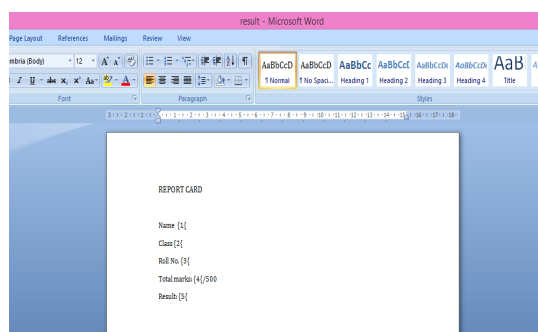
result - Microsoft Word

Page Layout References Mailings Review View

mbria (Body) 12

Font

Paragraph

AaBbCcD ¶ Normal
AaBbCcD ¶ No Spaci...
AaBbCc Heading 1
AaBbCcI Heading 2
AaBbCcDc Heading 3
AaBbCcDc Heading 4
AaB Title

Styles

REPORT CARD

Name {1{

Class {2{

Roll No. {3{

Total marks {4}/500

Result {5{